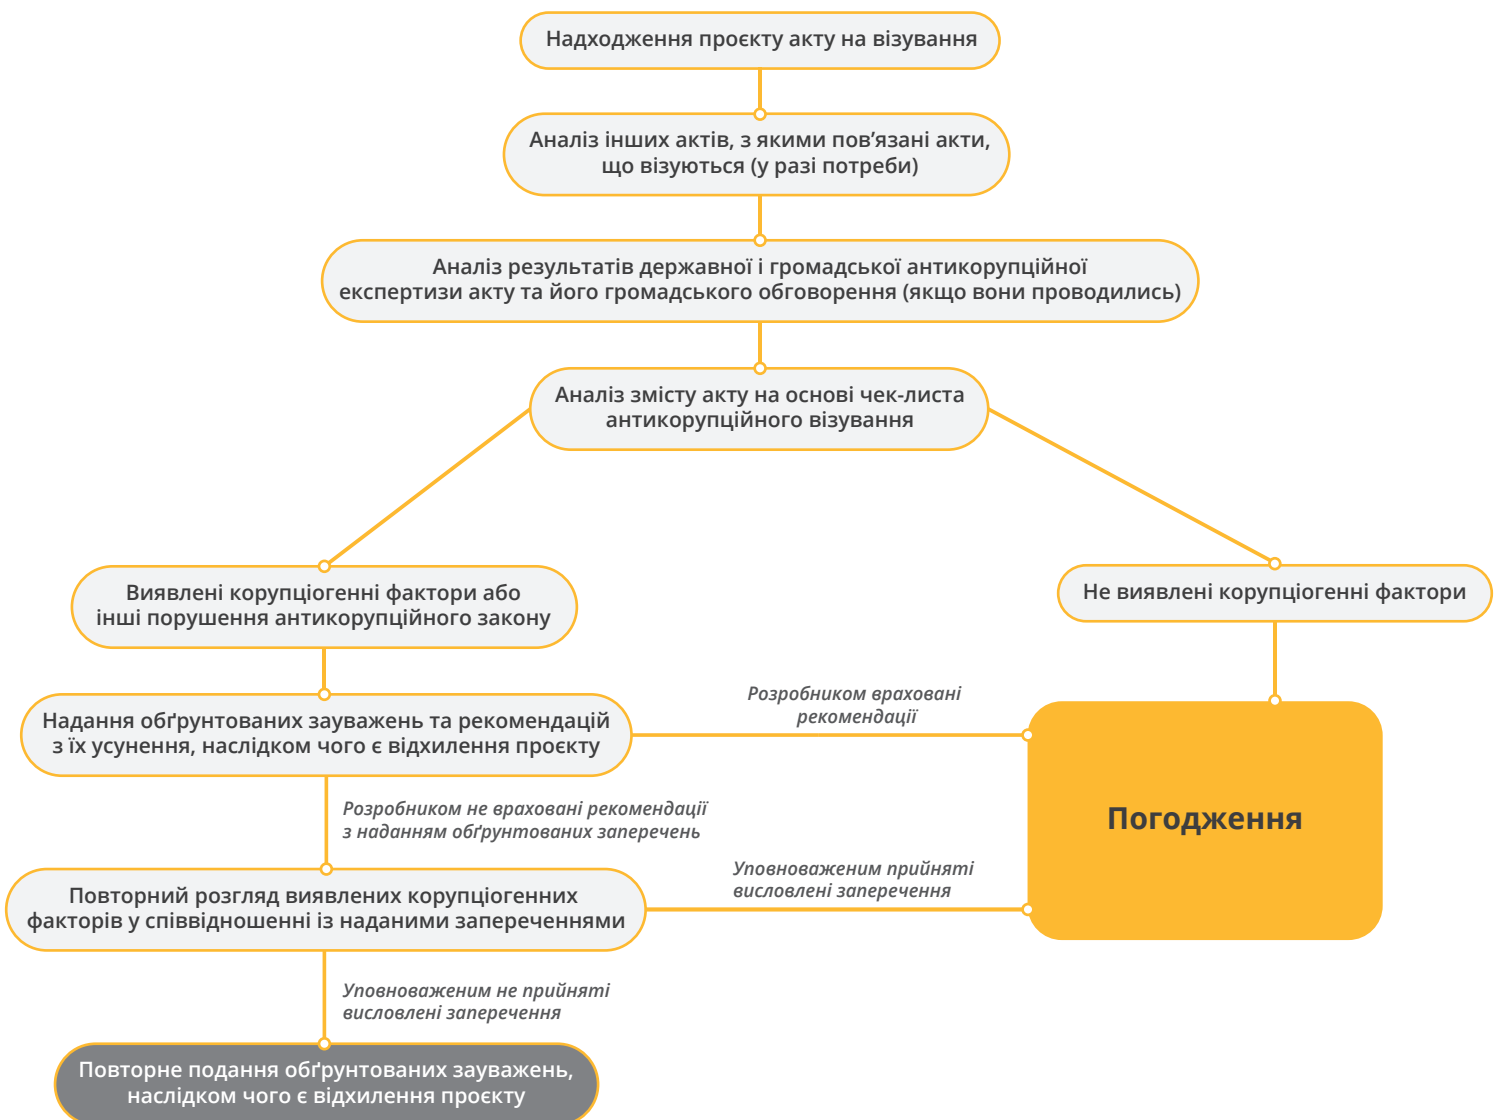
Надходження проєкту акту на візування

Аналіз інших актів, з якими пов'язані акти, що візуються (у разі потреби)

Аналіз результатів державної і громадської антикорупційної експертизи акту та його громадського обговорення (якщо вони проводились)

Аналіз змісту акту на основі чек-листа антикорупційного візування

Виявлені корупціогенні фактори або інші порушення антикорупційного закону

Не виявлені корупціогенні фактори

Надання обґрунтованих зауважень та рекомендацій з їх усунення, наслідком чого є відхилення проєкту

Розробником враховані рекомендації

Погодження

Розробником не враховані рекомендації з наданням обґрунтованих заперечень

Повторний розгляд виявлених корупціогенних факторів у співвідношенні із наданими запереченнями

Уповноваженим прийняті висловлені заперечення

Уповноваженим не прийняті висловлені заперечення

Повторне подання обґрунтованих зауважень, наслідком чого є відхилення проєкту